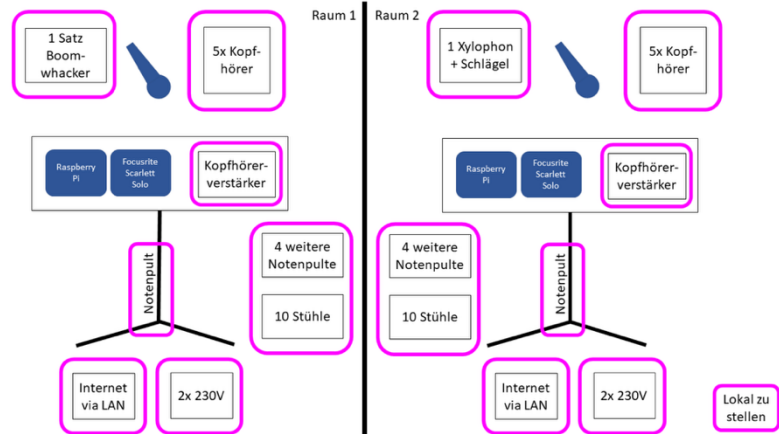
Raum 1

1 Satz Boomwhacker

5x Kopfhörer

Raspberry Pi

Focusrite Scarlett Solo

Kopfhörerverstärker

Notenpult

4 weitere Notenpulte

10 Stühle

Internet via LAN

2x 230V

Raum 2

1 Xylophon + Schlägel

5x Kopfhörer

Raspberry Pi

Focusrite Scarlett Solo

Kopfhörerverstärker

4 weitere Notenpulte

10 Stühle

Notenpult

Internet via LAN

2x 230V

Lokal zu stellen